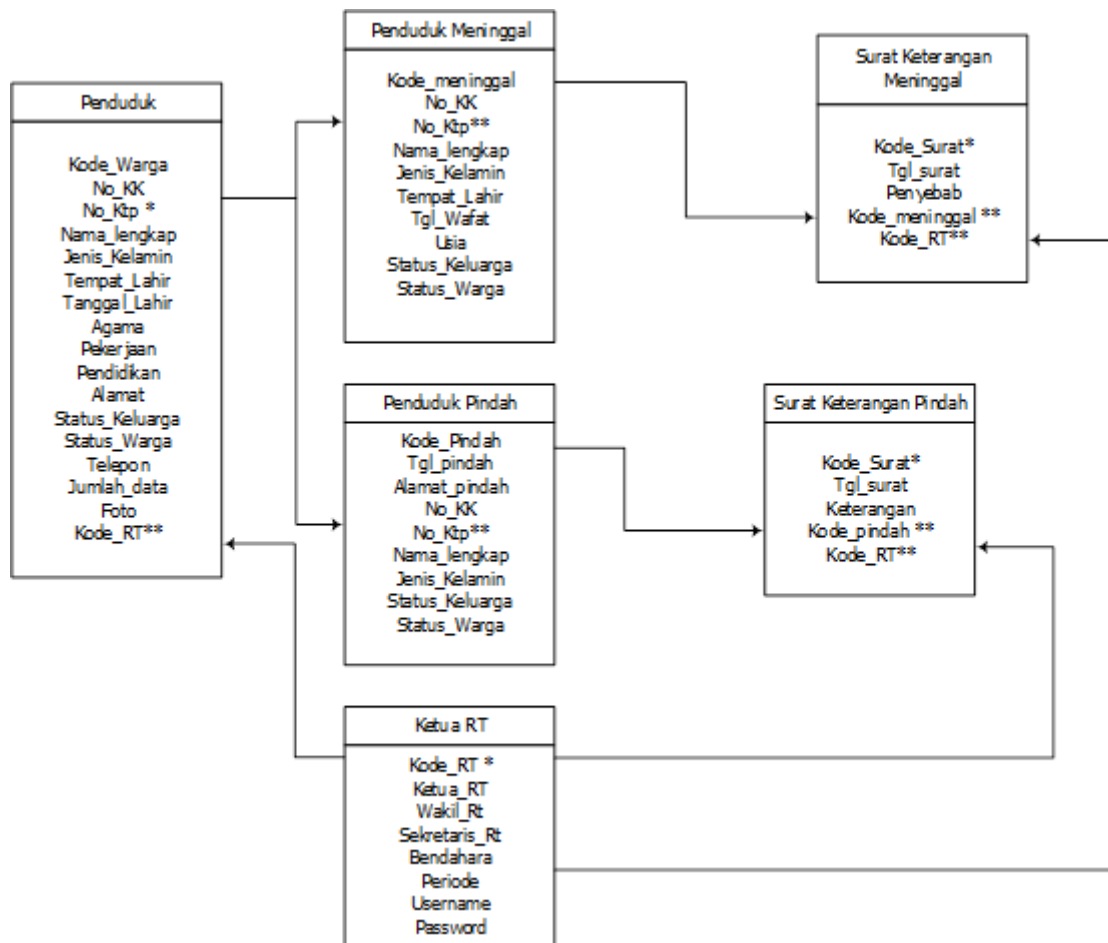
Penduduk

Kode_Warga
No_KK
No_Ktp *
Nama_lengkap
Jenis_Kelamin
Tempat_Lahir
Tanggal_Lahir
Agama
Pekerjaan
Pendidikan
Alamat
Status_Keluarga
Status_Warga
Telepon
Jumlah_data
Foto
Kode_RT**

Penduduk Meninggal

Kode_meninggal
No_KK
No_Ktp**
Nama_lengkap
Jenis_Kelamin
Tempat_Lahir
Tgl_Wafat
Usia
Status_Keluarga
Status_Warga

Surat Keterangan Meninggal

Kode_Surat*
Tgl_surat
Penyebab
Kode_meninggal **
Kode_RT**

Penduduk Pindah

Kode_Pindah
Tgl_pindah
Alamat_pindah
No_KK
No_Ktp**
Nama_lengkap
Jenis_Kelamin
Status_Keluarga
Status_Warga

Surat Keterangan Pindah

Kode_Surat*
Tgl_surat
Keterangan
Kode_pindah **
Kode_RT**

Ketua RT

Kode_RT *
Ketua_RT
Wakil_Rt
Sekretaris_Rt
Bendahara
Periode
Username
Password